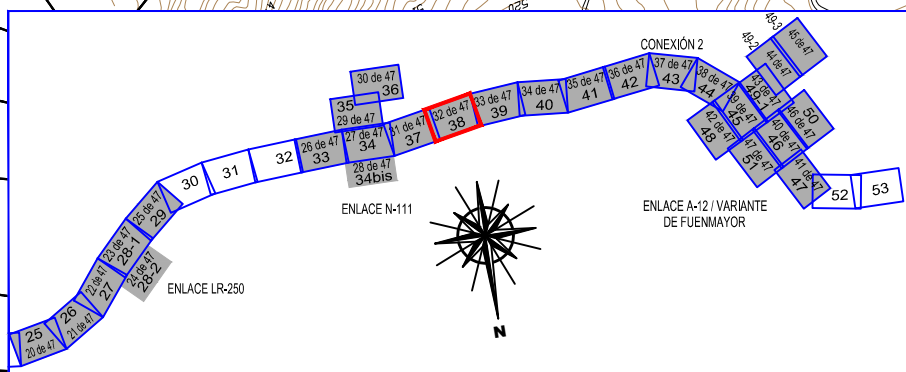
CONEXIÓN 2
49-3
45 de 47
49-2
44 de 47
30 de 47
36
35
29 de 47
32 de 47
38
33 de 47
39
34 de 47
40
35 de 47
41
36 de 47
42
37 de 47
43
38 de 47
44
43 de 47
49-1
39 de 47
45
50
46 de 47
42 de 47
48
40 de 47
46
47 de 47
51
41 de 47
47
52
53
26 de 47
33
27 de 47
34
31 de 47
37
28 de 47
34bis
32
31
30
25 de 47
29
23 de 47
28-1
24 de 47
28-2
22 de 47
27
26
21 de 47
25
20 de 47
ENLACE N-111
ENLACE A-12 / VARIANTE DE FUENMAYOR
ENLACE LR-250
N